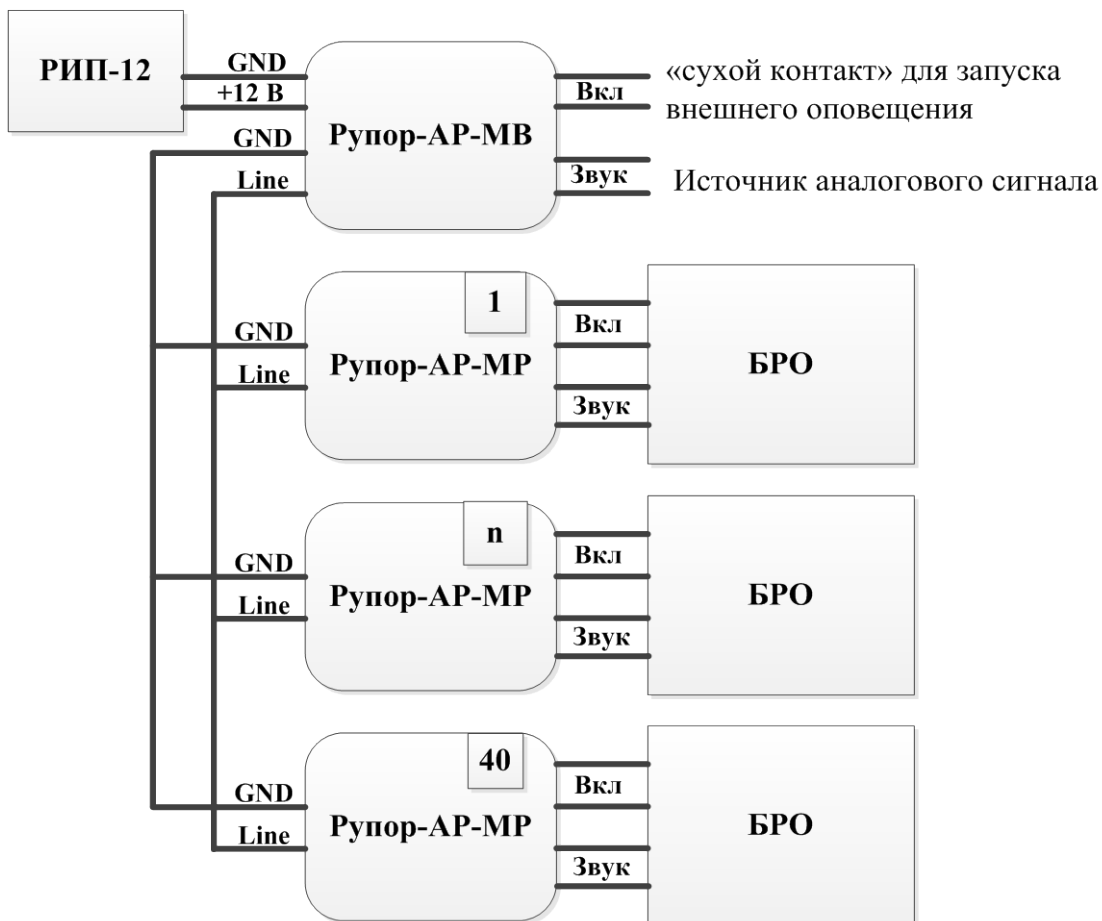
РИП-12

GND
+12 В
GND
Line

Рупор-АР-МВ

Вкл
Звук

«сухой контакт» для запуска внешнего оповещения

Источник аналогового сигнала

1
GND
Line
Рупор-АР-МР
Вкл
Звук
БРО

n
GND
Line
Рупор-АР-МР
Вкл
Звук
БРО

40
GND
Line
Рупор-АР-МР
Вкл
Звук
БРО